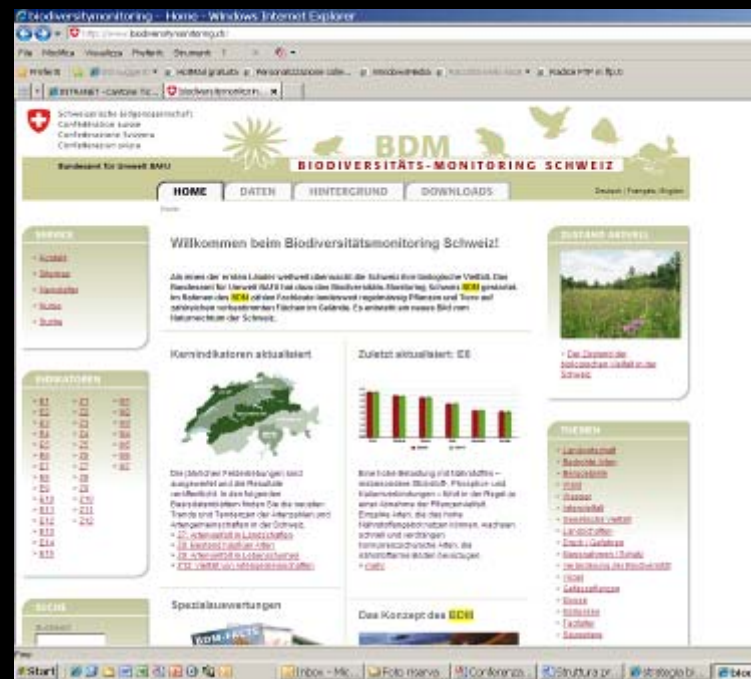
biodiversitymonitoring - Home - Windows Internet Explorer

http://www.biodiversitymonitoring.ch/

File Modifica Visualizza Preferiti Strumenti ?

Preferiti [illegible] Hotmail gratuita Personalizzazione colle... WindowsMedia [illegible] Radice FTP in ftp.ti

INTRANET - Cantone Tic... biodiversitymonitorin...

Schweizerische Eidgenossenschaft
Confédération suisse
Confederazione Svizzera
Confederaziun svizra

Bundesamt für Umwelt BAFU

BDM

BIODIVERSITÄTS-MONITORING SCHWEIZ

HOME | DATEN | HINTERGRUND | DOWNLOADS

Deutsch | Français | English

Home

SERVICE

- Kontakt
- Sitemap
- Newsletter
- Suche
- Suche

INDIKATOREN

- E1 - E7 - M1
- E2 - Z3 - M2
- E3 - Z4 - M3
- E4 - Z5 - M4
- E5 - Z6 - M5
- E6 - Z7 - M6
- E7 - Z8 - M7
- E8 - Z9
- E9 - Z10
- E10 - Z11
- E11 - Z12
- E12
- E13
- E14
- E15

SUCHE

Suchwort

Willkommen beim Biodiversitätsmonitoring Schweiz!

Als einem der ersten Länder weltweit überwacht die Schweiz ihre biologische Vielfalt. Das Bundesamt für Umwelt BAFU hat dazu das Biodiversitäts-Monitoring Schweiz BDM gestartet. Im Rahmen des BDM zählen Fachleute landesweit regelmässig Pflanzen und Tiere auf zahlreichen vorbestimmten Flächen im Gelände. Es entsteht ein neues Bild vom Naturreichtum der Schweiz.

Kernindikatoren aktualisiert

Die jüngsten Feldaufnahmen sind ausgewertet und die Resultate veröffentlicht. In den folgenden Basisdatenblättern finden Sie die neusten Trends und Tendenzen der Artenzahlen und Artengemeinschaften in der Schweiz.

- Z7: Artenvielfalt in Landschaften
- Z9: Artenvielfalt in Lebensräumen
- Z12: Vielfalt von Artengemeinschaften

Zuletzt aktualisiert: E6

Eine hohe Belastung mit Nährstoffen – insbesondere Stickstoff-, Phosphor- und Kaliumverbindungen – führt in der Regel zu einer Abnahme der Pflanzenvielfalt. Empfindliche Arten, die hohe Nährstoffkonzentrationen können, wachsen schnell und verdrängen konkurrenzschwache Arten, die nährstoffarme Böden bevorzugen.

» mehr

Spezialauswertungen

BDM-FACTS

Das Konzept des BDM

ZUSTAND AKTUELL

- Der Zustand der biologischen Vielfalt in der Schweiz

THEMEN

- Landwirtschaft
- Bedrohte Arten
- Neophyten
- Wald
- Wasser
- Artenvielfalt
- Genetische Vielfalt
- Landschaften
- Druck / Gefahren
- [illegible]
- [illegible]
- Höhe
- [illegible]
- Boden
- Siedlungen
- Tagfalter
- Säugetiere

Start | Inbox - Mic... | Foto marvo | Conferenza ... | Struttura pr... | strategia bi... | biod